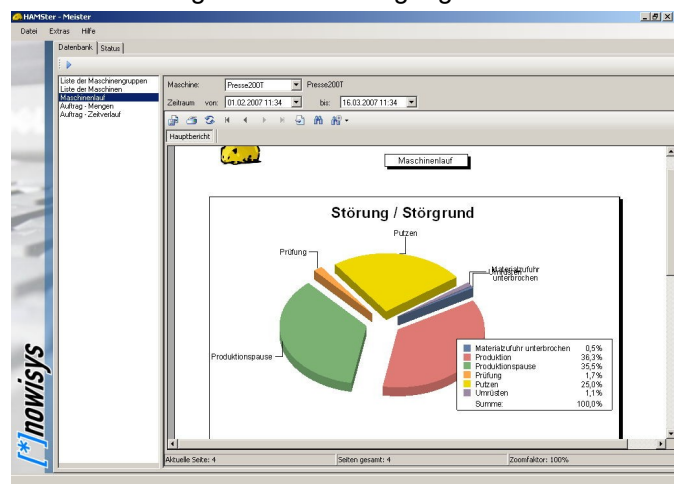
HAMSter - Meister

Datei Extras Hilfe

Datenbank Status

Liste der Maschinengruppen
Liste der Maschinen
Maschinenlauf
Auftrag - Mengen
Auftrag - Zeitverlauf

Maschine: Presse200T Presse200T

Zeitraum von: 01.02.2007 11:34 bis: 16.03.2007 11:34

Hauptbericht

Maschinenlauf

Störung / Störgrund

Putzen
Prüfung
Materialzufuhr unterbrochen
Umrüsten
Produktionspause

| | |
|---|---|
| Materialzufuhr unterbrochen | 0,5% |
| Produktion | 36,3% |
| Produktionspause | 35,5% |
| Prüfung | 1,7% |
| Putzen | 25,0% |
| Umrüsten | 1,1% |
| Summe: | 100,0% |

[*]nowisys

Aktuelle Seite: 4 Seiten gesamt: 4 Zoomfaktor: 100%